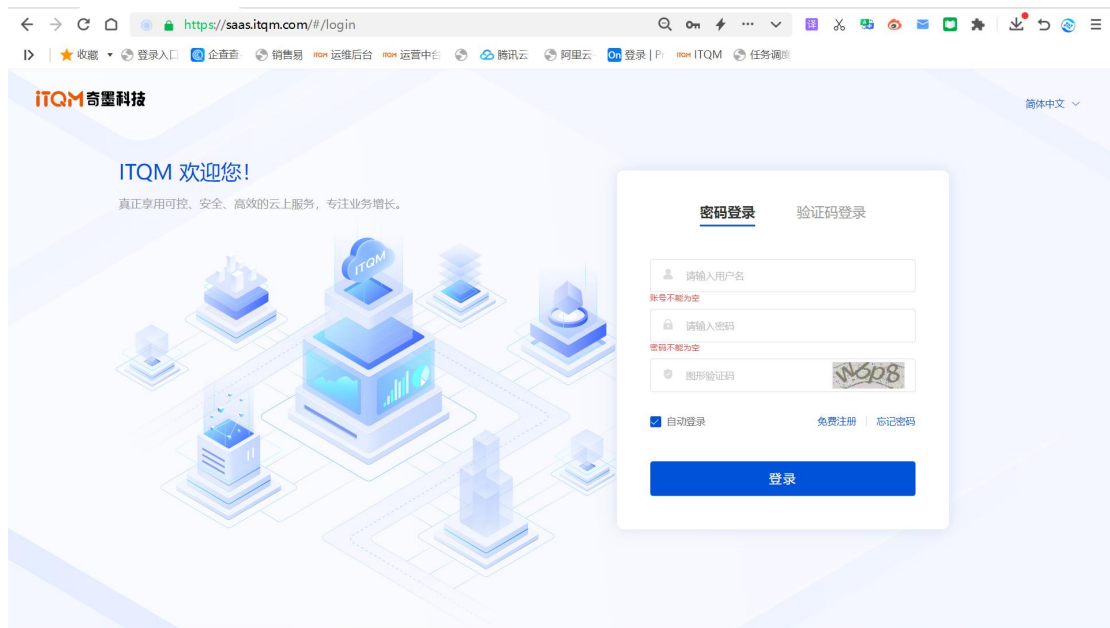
https://saas.itqm.com/#/login

收藏 登录入口 企查查 销售易 运维后台 运营中台 腾讯云 阿里云 登录 | P ITQM 任务调度

iTQM 奇墨科技

简体中文

ITQM 欢迎您!

真正享用可控、安全、高效的云上服务，专注业务增长。

ITQM

密码登录 验证码登录

请输入用户名

账号不能为空

请输入密码

密码不能为空

图形验证码

W6p8

自动登录 免费注册 | 忘记密码

登录